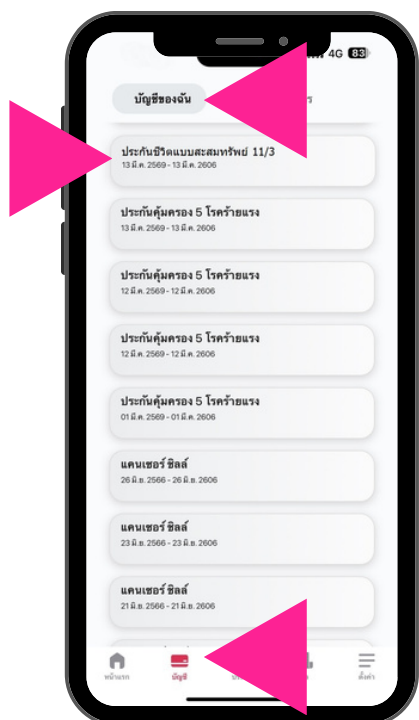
4G 83

บัญชีของฉัน

ประกันชีวิตแบบสะสมทรัพย์ 11/3
13 มี.ค. 2569 - 13 มี.ค. 2606

ประกันคุ้มครอง 5 โรคร้ายแรง
13 มี.ค. 2569 - 13 มี.ค. 2606

ประกันคุ้มครอง 5 โรคร้ายแรง
12 มี.ค. 2569 - 12 มี.ค. 2606

ประกันคุ้มครอง 5 โรคร้ายแรง
12 มี.ค. 2569 - 12 มี.ค. 2606

ประกันคุ้มครอง 5 โรคร้ายแรง
01 มี.ค. 2569 - 01 มี.ค. 2606

แคนเซอร์ ชิลล์
26 มิ.ย. 2566 - 26 มิ.ย. 2606

แคนเซอร์ ชิลล์
23 มิ.ย. 2566 - 23 มิ.ย. 2606

แคนเซอร์ ชิลล์
21 มิ.ย. 2566 - 21 มิ.ย. 2606

หน้าแรก บัญชี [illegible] ตั้งค่า